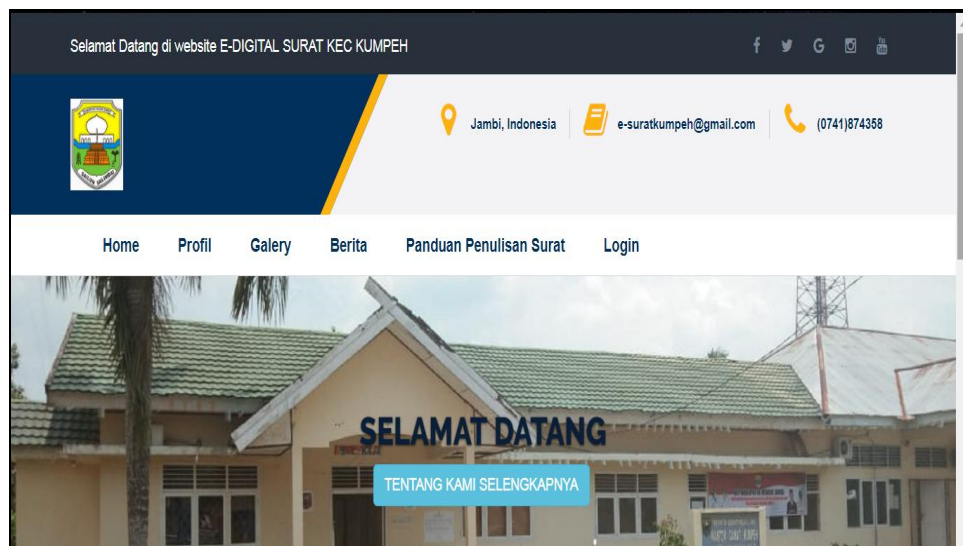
Selamat Datang di website E-DIGITAL SURAT KEC KUMPEH

Jambi, Indonesia
e-suratkumpeh@gmail.com
(0741)874358

Home
Profil
Galery
Berita
Panduan Penulisan Surat
Login

SELAMAT DATANG

TENTANG KAMI SELENGKAPNYA